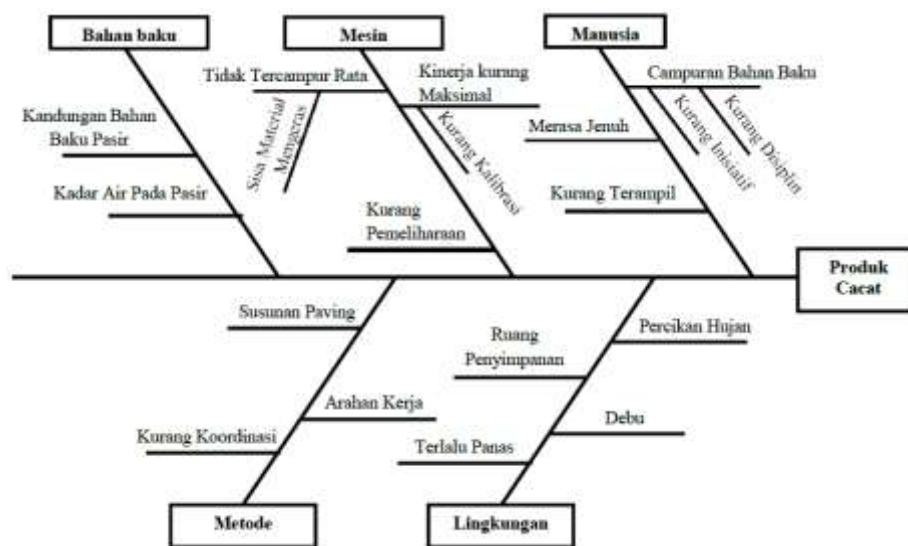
Bahan baku

Kandungan Bahan Baku Pasir

Kadar Air Pada Pasir

Mesin

Tidak Tercampur Rata

Sisa Material Mengeras

Kinerja kurang Maksimal

Kurang Kalibrasi

Kurang Pemeliharaan

Manusia

Campuran Bahan Baku

Kurang Inisiatif

Kurang Disiplin

Merasa Jenuh

Kurang Terampil

Produk Cacat

Susunan Paving

Arahan Kerja

Kurang Koordinasi

Metode

Ruang Penyimpanan

Percikan Hujan

Debu

Terlalu Panas

Lingkungan